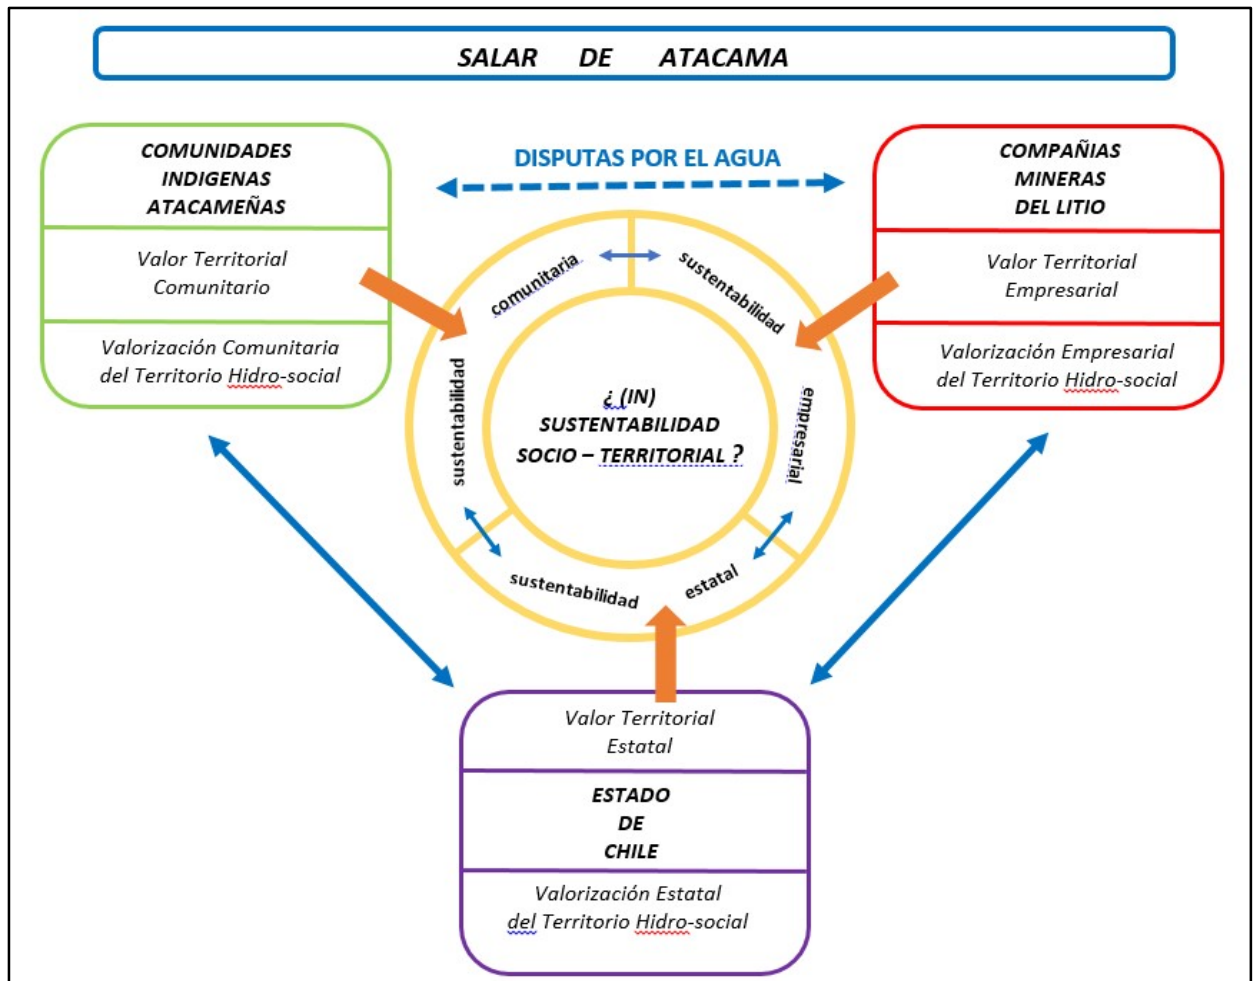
SALAR DE ATACAMA

COMUNIDADES INDIGENAS ATACAMEÑAS

Valor Territorial Comunitario

Valorización Comunitaria del Territorio Hidro-social

DISPUTAS POR EL AGUA

COMPAÑIAS MINERAS DEL LITIO

Valor Territorial Empresarial

Valorización Empresarial del Territorio Hidro-social

comunitaria

sustentabilidad

sustentabilidad

empresarial

¿ (IN) SUSTENTABILIDAD SOCIO – TERRITORIAL ?

sustentabilidad

estatal

Valor Territorial Estatal

ESTADO DE CHILE

Valorización Estatal del Territorio Hidro-social